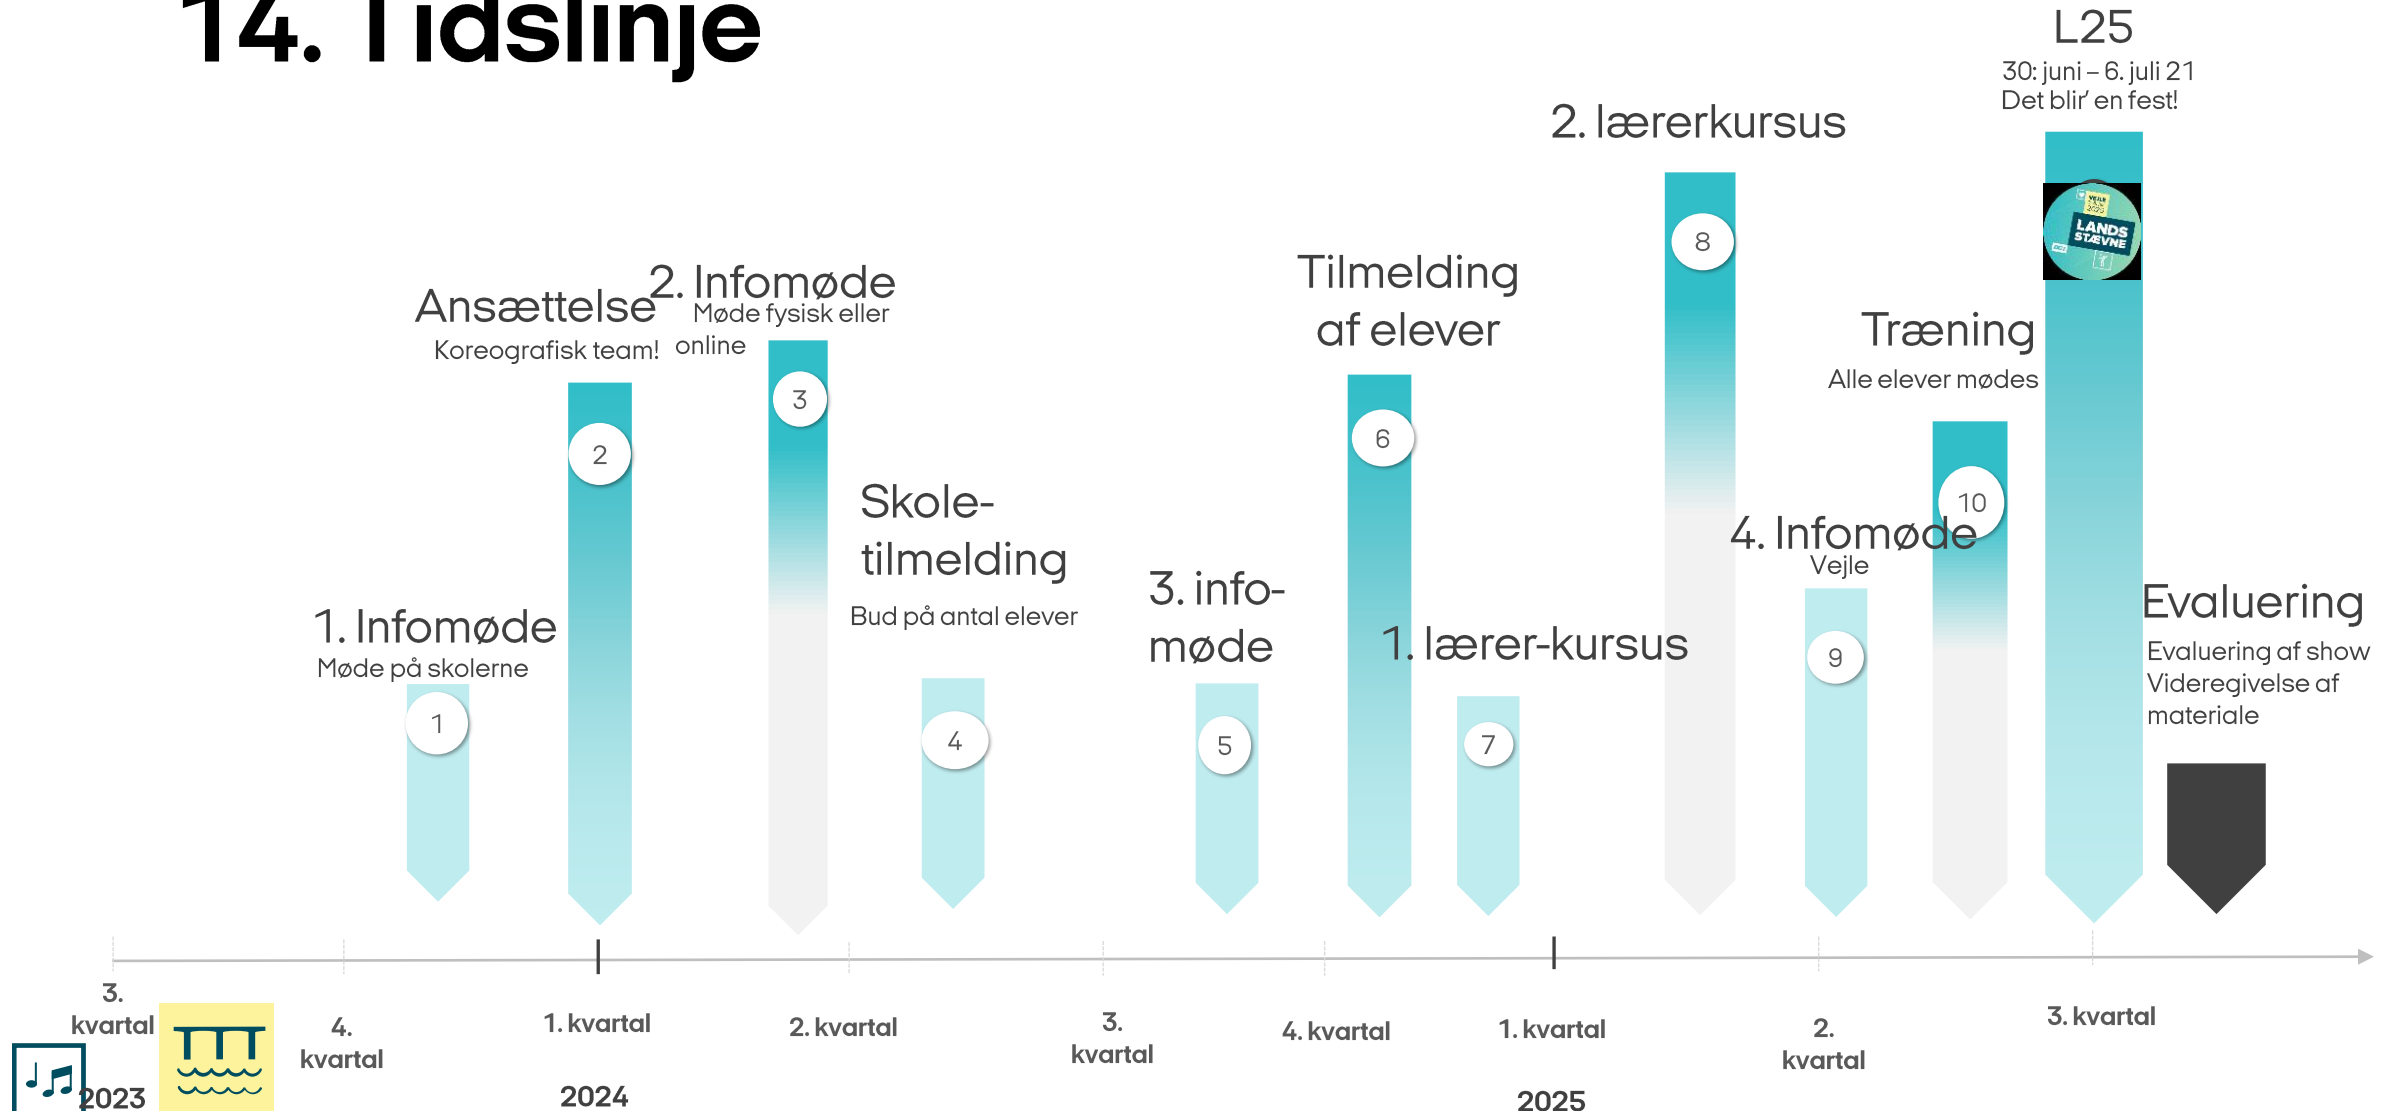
14. Tidslinje

L25
30: juni – 6. juli 21
Det blir' en fest!

2. lærerkursus

Ansættelse
Koreografisk team!

2. Infomøde
Møde fysisk eller online

Tilmelding af elever

Træning
Alle elever mødes

Skole-tilmelding
Bud på antal elever

3. info-møde

4. Infomøde
Vejle

1. Infomøde
Møde på skolerne

1. lærer-kursus

Evaluering
Evaluering af show
Videregivelse af materiale

1 2 3 4 5 6 7 8 9 10

LANDS STÆVNE

3. kvartal
4. kvartal
1. kvartal
2. kvartal
3. kvartal
4. kvartal
1. kvartal
2. kvartal
3. kvartal

2023
2024
2025